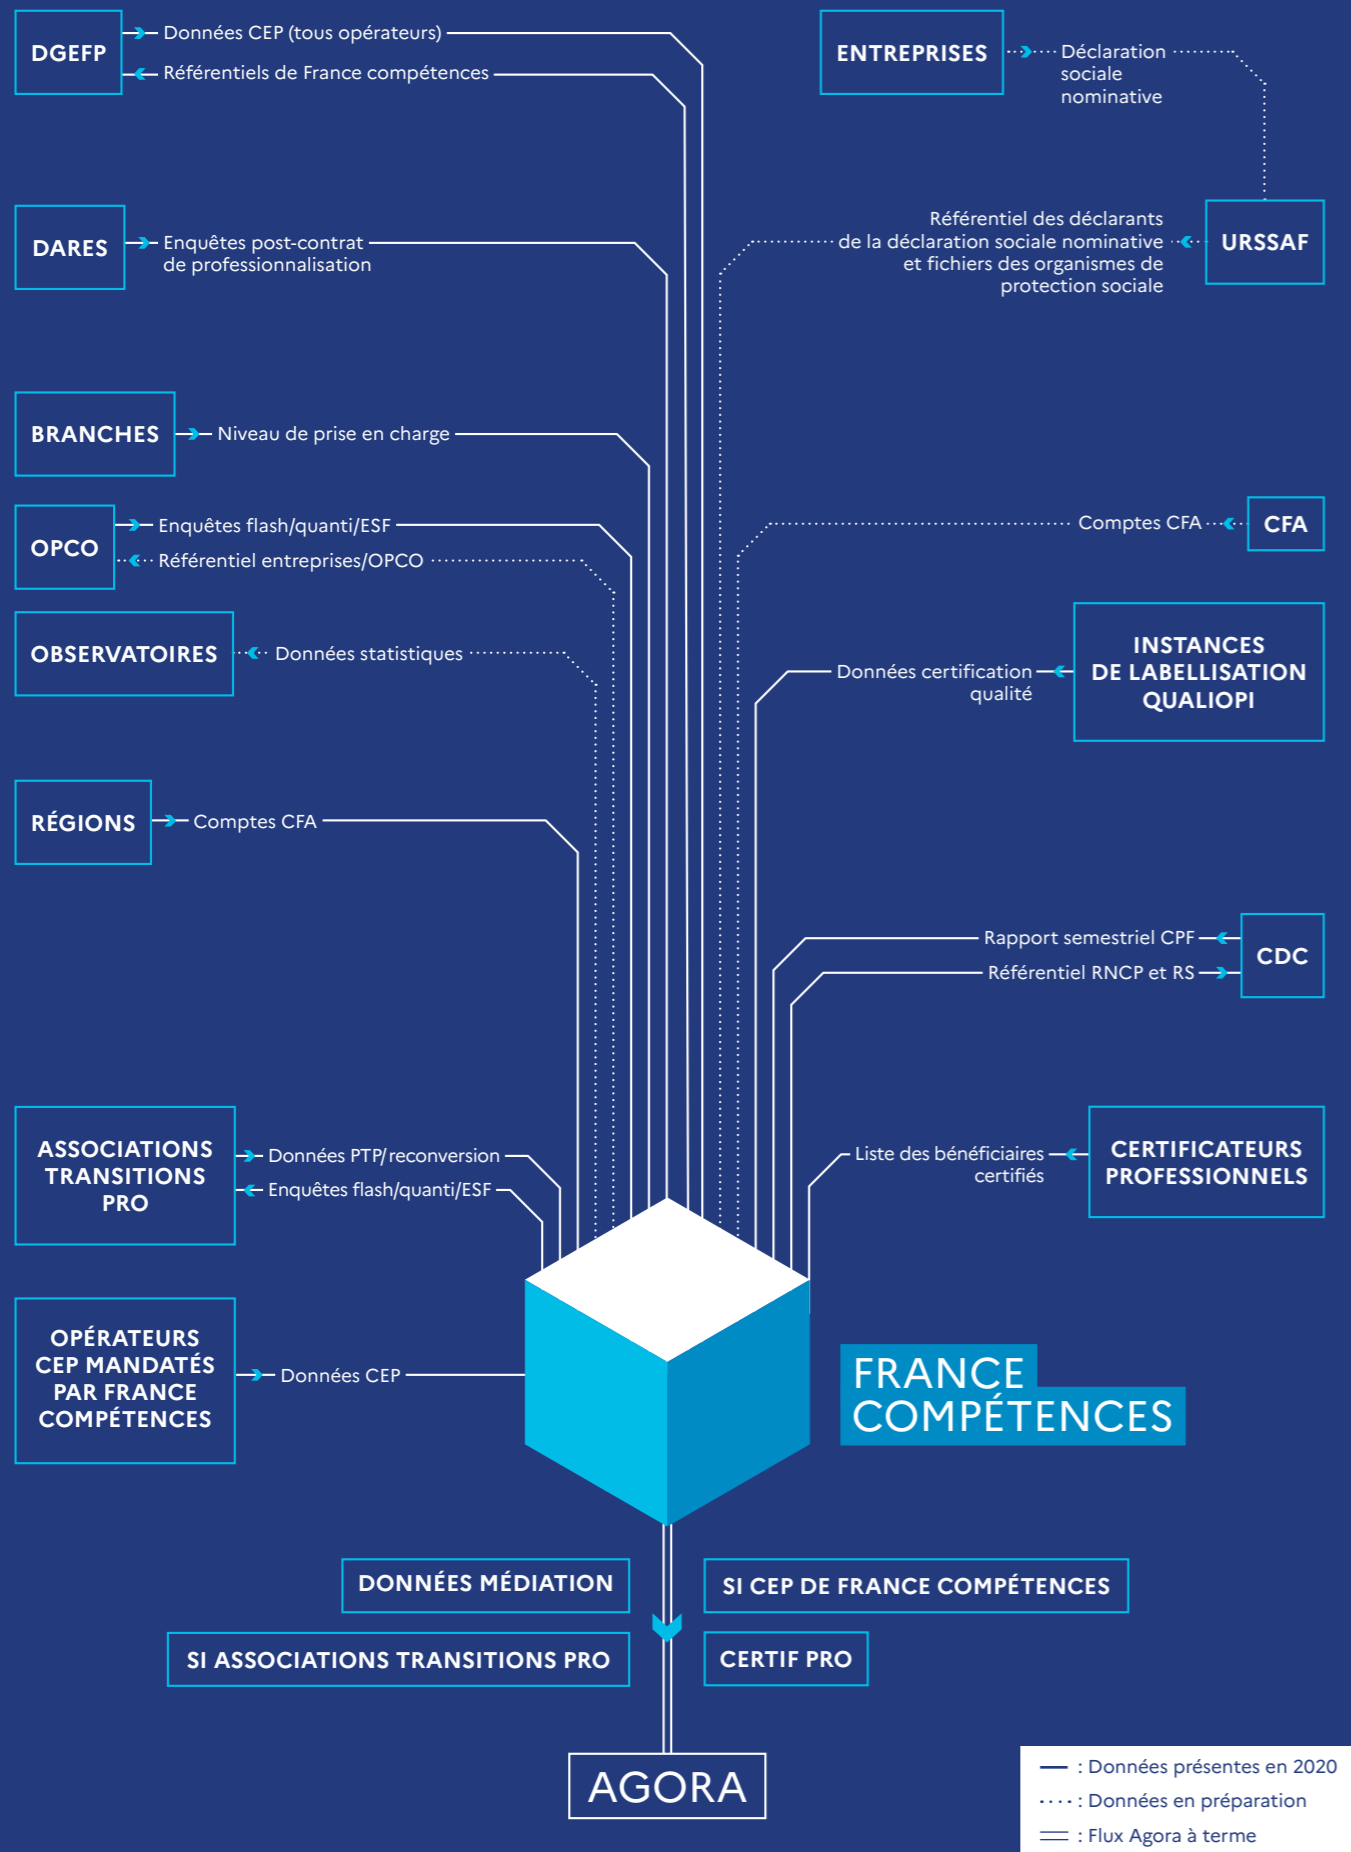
DGEFP
Données CEP (tous opérateurs)
Référentiels de France compétences

ENTREPRISES
Déclaration sociale nominative

DARES
Enquêtes post-contrat de professionnalisation

Référentiel des déclarants de la déclaration sociale nominative et fichiers des organismes de protection sociale
URSSAF

BRANCHES
Niveau de prise en charge

OPCO
Enquêtes flash/quanti/ESF
Référentiel entreprises/OPCO

Comptes CFA
CFA

OBSERVATOIRES
Données statistiques

Données certification qualité
INSTANCES DE LABELLISATION QUALIOPI

RÉGIONS
Comptes CFA

Rapport semestriel CPF
Référentiel RNCP et RS
CDC

ASSOCIATIONS TRANSITIONS PRO
Données PTP/reconversion
Enquêtes flash/quanti/ESF

Liste des bénéficiaires certifiés
CERTIFICATEURS PROFESSIONNELS

OPÉRATEURS CEP MANDATÉS PAR FRANCE COMPÉTENCES
Données CEP

FRANCE COMPÉTENCES

DONNÉES MÉDIATION
SI CEP DE FRANCE COMPÉTENCES
SI ASSOCIATIONS TRANSITIONS PRO
CERTIF PRO

AGORA

: Données présentes en 2020
: Données en préparation
: Flux Agora à terme